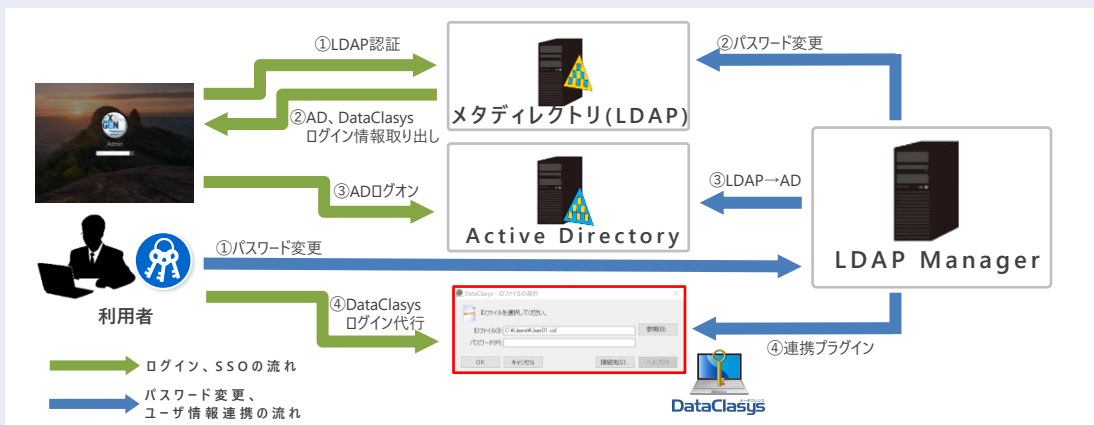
①LDAP認証

②AD、DataClasys
ログイン情報取り出し

③ADログオン

①パスワード変更

④DataClasys
ログイン代行

②パスワード変更

③LDAP→AD

④連携プラグイン

メタディレクトリ(LDAP)

Active Directory

LDAP Manager

Admin

利用者

DataClasys - IDファイルの選択

IDファイルを選択してください。

IDファイル名(I): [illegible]

パスワード(P):

参照(B)...

OK

キャンセル

接続先(S)...

ヘルプ(H)

DataClasys

ログイン、SSOの流れ

パスワード変更、
ユーザ情報連携の流れ